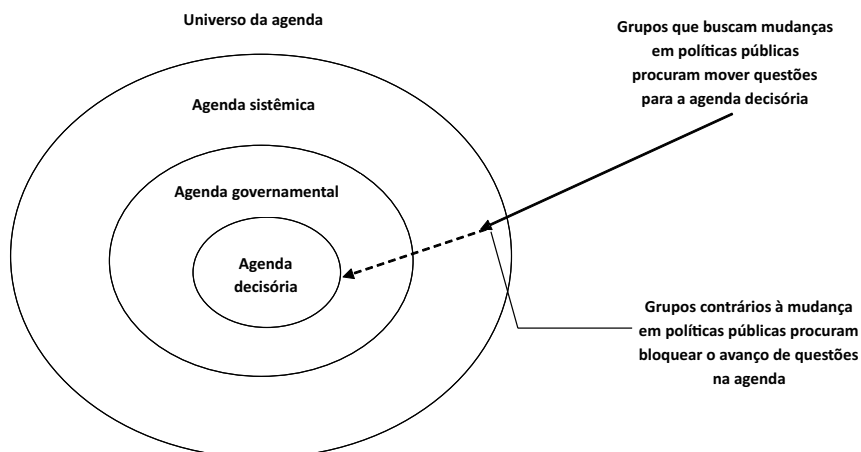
Universo da agenda

Agenda sistêmica

Agenda governamental

Agenda decisória

Grupos que buscam mudanças em políticas públicas procuram mover questões para a agenda decisória

Grupos contrários à mudança em políticas públicas procuram bloquear o avanço de questões na agenda